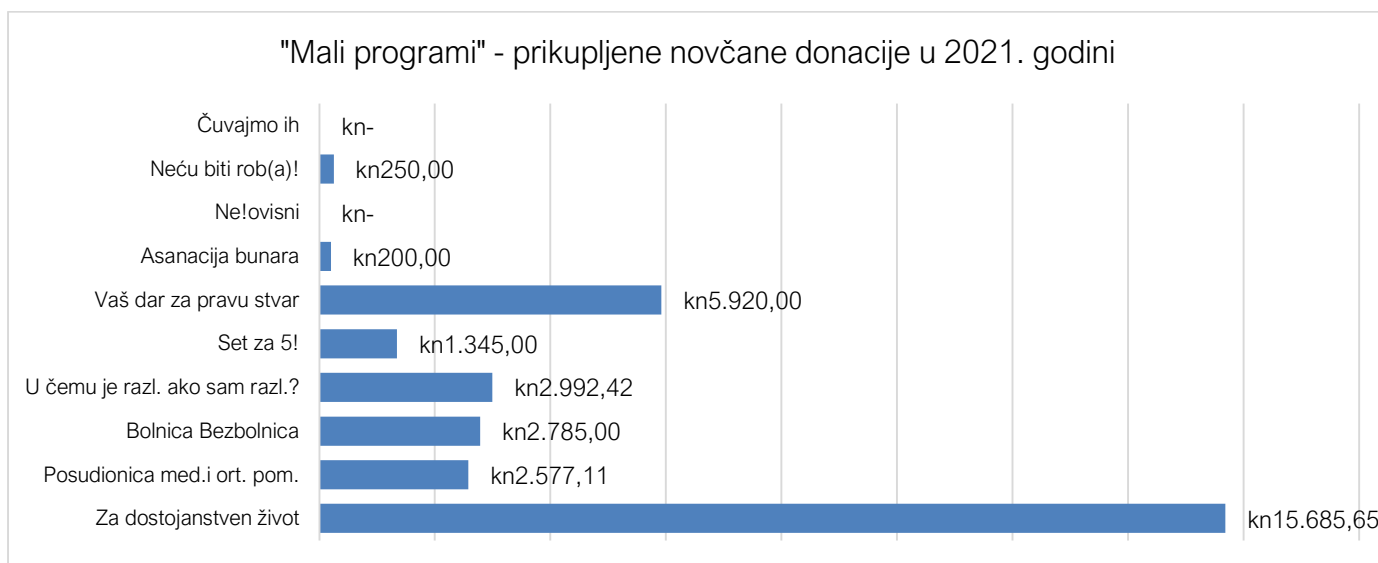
"Mali programi" - prikupljene novčane donacije u 2021. godini

Čuvajmo ih kn-
Neću biti rob(a)! kn250,00
Ne!ovisni kn-
Asanacija bunara kn200,00
Vaš dar za pravu stvar kn5.920,00
Set za 5! kn1.345,00
U čemu je razl. ako sam razl.? kn2.992,42
Bolnica Bezbolnica kn2.785,00
Posudionica med.i ort. pom. kn2.577,11
Za dostojanstven život kn15.685,65